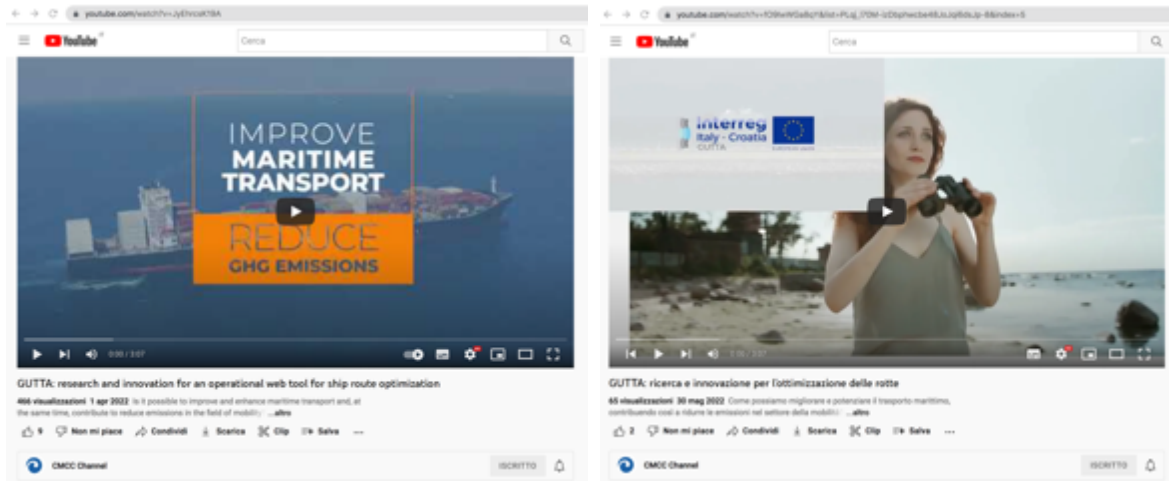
youtube.com/watch?v=JyEhrcoKYBA

YouTube

Cerca

IMPROVE MARITIME TRANSPORT

REDUCE GHG EMISSIONS

0:00 / 3:07

GUTTA: research and innovation for an operational web tool for ship route optimization

466 visualizzazioni 1 apr 2022 Is it possible to improve and enhance maritime transport and, at the same time, contribute to reduce emissions in the field of mobility ...altro

9 Non mi piace Condividi Scarica Clip Salva ...

CMCC Channel

ISCRITTO

youtube.com/watch?v=fO9whIWGa8q?&list=PLsj_l70W-izDbphwcbe48JoJq6dsJp-6&index=5

YouTube

Cerca

interreg Italy - Croatia GUTTA

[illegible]

GUTTA: ricerca e innovazione per l'ottimizzazione delle rotte

65 visualizzazioni 30 mag 2022 Come possiamo migliorare e potenziare il trasporto marittimo, contribuendo così a ridurre le emissioni nel settore della mobilità ...altro

2 Non mi piace Condividi Scarica Clip Salva ...

CMCC Channel

ISCRITTO